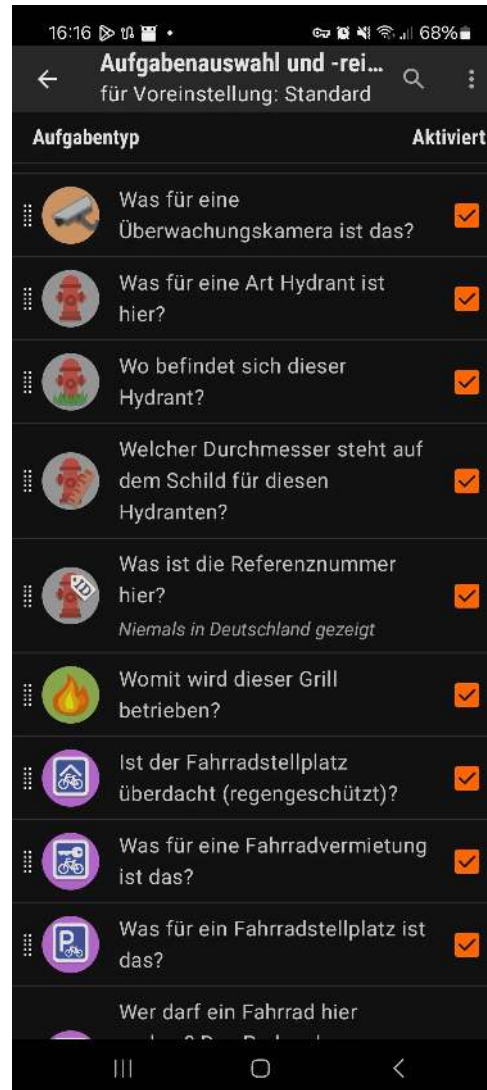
16:16 68%

Aufgabenauswahl und -rei...
für Voreinstellung: Standard

Aufgabentyp
Aktiviert

Was für eine Überwachungskamera ist das?

Was für eine Art Hydrant ist hier?

Wo befindet sich dieser Hydrant?

Welcher Durchmesser steht auf dem Schild für diesen Hydranten?

Was ist die Referenznummer hier?
Niemals in Deutschland gezeigt

Womit wird dieser Grill betrieben?

Ist der Fahrradstellplatz überdacht (regengeschützt)?

Was für eine Fahrradvermietung ist das?

Was für ein Fahrradstellplatz ist das?

Wer darf ein Fahrrad hier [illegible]